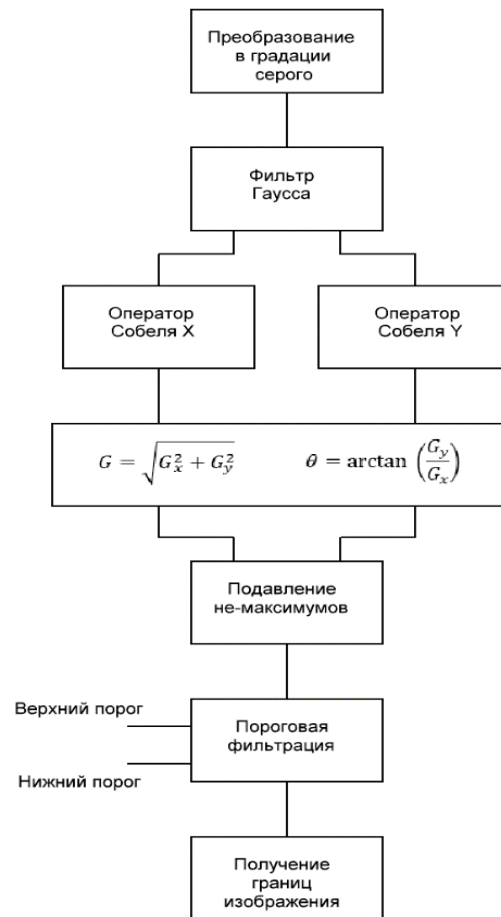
Преобразование в градации серого

Фильтр Гаусса

Оператор Собеля X

Оператор Собеля Y

$G = \sqrt{G_x^2 + G_y^2}$ $\theta = \arctan\left(\frac{G_y}{G_x}\right)$

Подавление не-максимумов

Верхний порог

Пороговая фильтрация

Нижний порог

Получение границ изображения